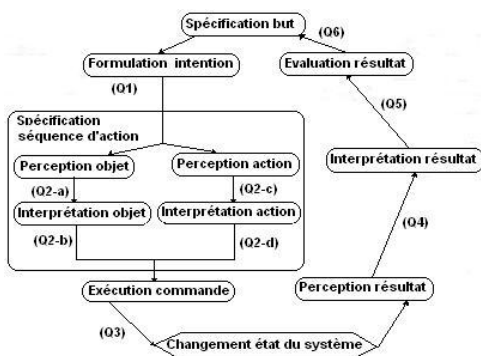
Spécification but

(Q6)

Formulation intention

Evaluation résultat

(Q1)

(Q5)

Spécification séquence d'action

Perception objet

Perception action

Interprétation résultat

(Q2-a)

(Q2-c)

Interprétation objet

Interprétation action

(Q4)

(Q2-b)

(Q2-d)

Exécution commande

Perception résultat

(Q3)

Changement état du système